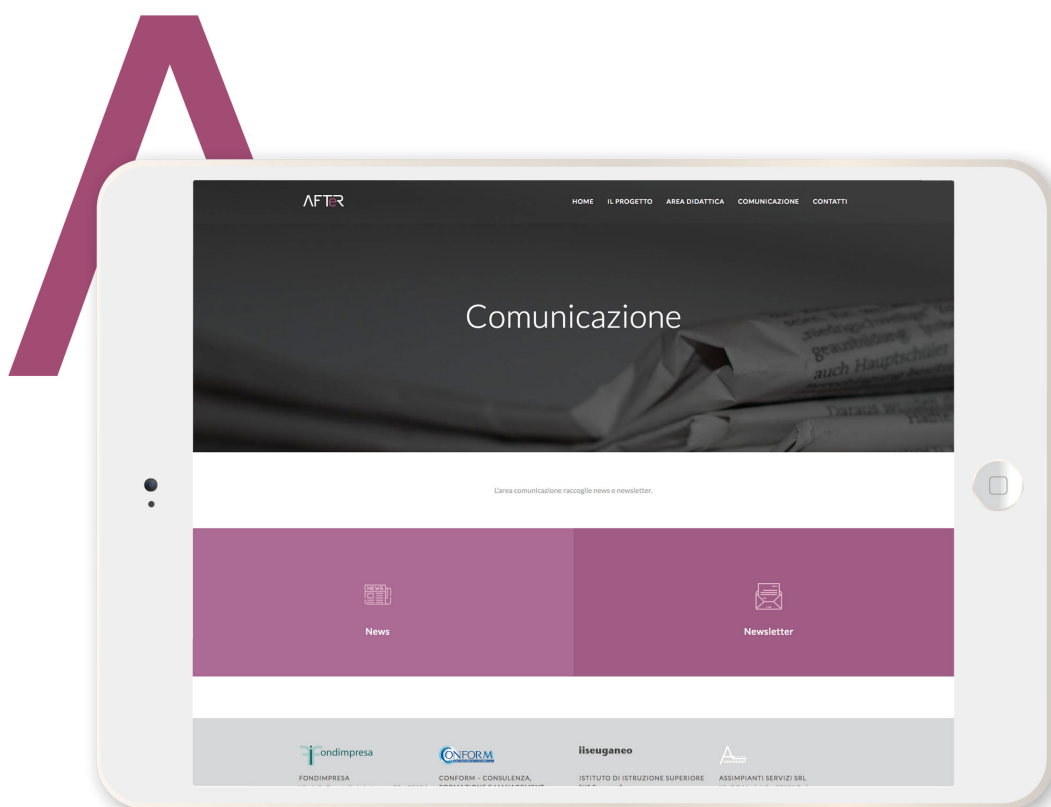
AFTER

HOME IL PROGETTO AREA DIDATTICA COMUNICAZIONE CONTATTI

Comunicazione

auch Hauptschüler

L'area comunicazione raccoglie news e newsletter.

NEWS

News

Newsletter

fondimpresa

CONFORM

iiseuganeo

FONDIMPRESA

CONFORM – CONSULENZA, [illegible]

ISTITUTO DI ISTRUZIONE SUPERIORE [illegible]

ASSIMPIANTI SERVIZI SRL